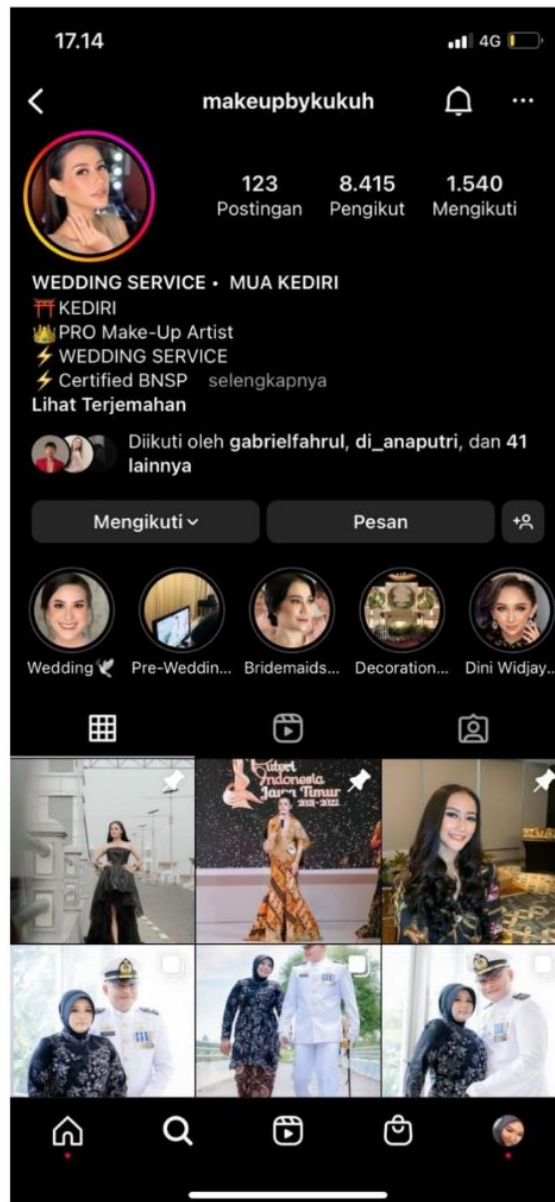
17.14

4G

makeupbykukuh

123
Postingan

8.415
Pengikut

1.540
Mengikuti

WEDDING SERVICE • MUA KEDIRI
⛩️KEDIRI
👑PRO Make-Up Artist
⚡WEDDING SERVICE
⚡Certified BNSP selengkapnya
Lihat Terjemahan

Diikuti oleh gabrielfahrul, di_anaputri, dan 41 lainnya

Mengikuti

Pesan

Wedding 🕊️
Pre-Weddin...
Bridemaids...
Decoration...
Dini Widjay...

Putri Indonesia Jawa Timur 2021-2022